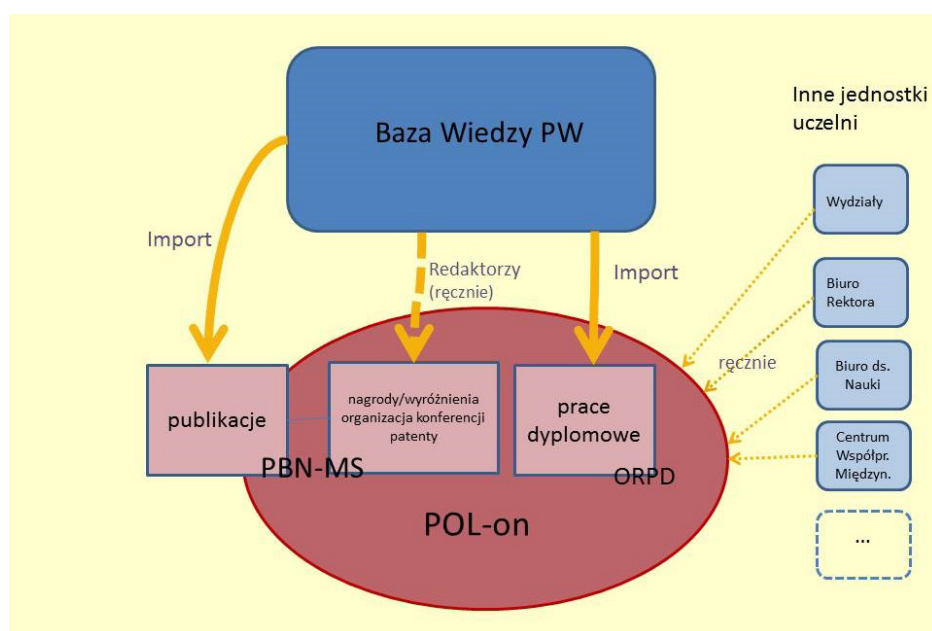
Baza Wiedzy PW

Inne jednostki uczelni

Import

Redaktorzy (ręcznie)

Import

Wydziały

Biuro Rektora

ręcznie

Biuro ds. Nauki

Centrum Współpr. Międzyn.

...

publikacje

nagrody/wyróżnienia organizacja konferencji patenty

prace dyplomowe

PBN-MS

ORPD

POL-on